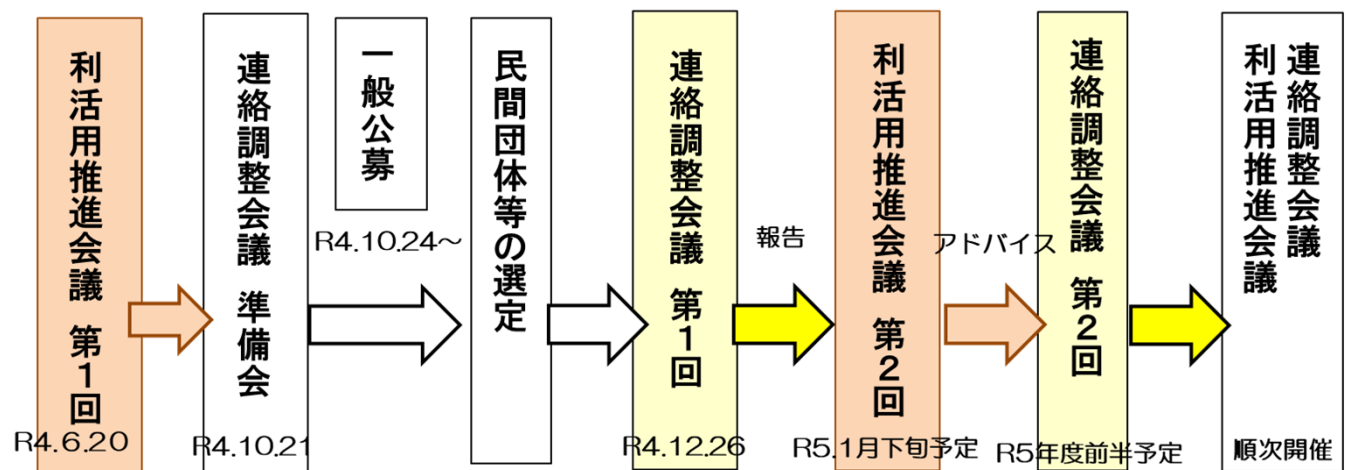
利活用推進会議　第１回

R4.6.20

連絡調整会議　準備会

R4.10.21

一般公募

R4.10.24～

民間団体等の選定

連絡調整会議　第１回

R4.12.26

報告

利活用推進会議　第２回

R5.1月下旬予定

アドバイス

連絡調整会議　第２回

R5年度前半予定

連絡調整会議
利活用推進会議

順次開催